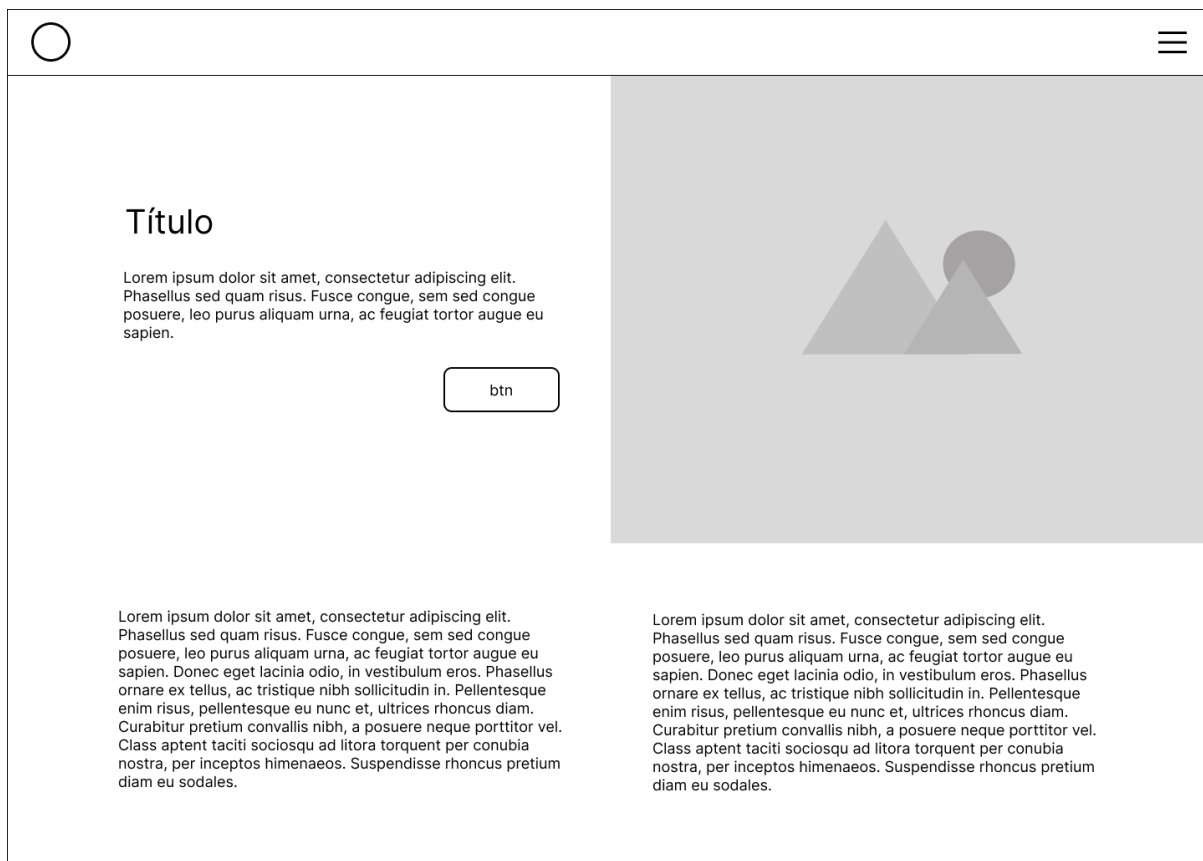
Título

Lorem ipsum dolor sit amet, consectetur adipiscing elit. Phasellus sed quam risus. Fusce congue, sem sed congue posuere, leo purus aliquam urna, ac feugiat tortor augue eu sapien.

btn

Lorem ipsum dolor sit amet, consectetur adipiscing elit. Phasellus sed quam risus. Fusce congue, sem sed congue posuere, leo purus aliquam urna, ac feugiat tortor augue eu sapien. Donec eget lacinia odio, in vestibulum eros. Phasellus ornare ex tellus, ac tristique nibh sollicitudin in. Pellentesque enim risus, pellentesque eu nunc et, ultrices rhoncus diam. Curabitur pretium convallis nibh, a posuere neque porttitor vel. Class aptent taciti sociosqu ad litora torquent per conubia nostra, per inceptos himenaeos. Suspendisse rhoncus pretium diam eu sodales.

Lorem ipsum dolor sit amet, consectetur adipiscing elit. Phasellus sed quam risus. Fusce congue, sem sed congue posuere, leo purus aliquam urna, ac feugiat tortor augue eu sapien. Donec eget lacinia odio, in vestibulum eros. Phasellus ornare ex tellus, ac tristique nibh sollicitudin in. Pellentesque enim risus, pellentesque eu nunc et, ultrices rhoncus diam. Curabitur pretium convallis nibh, a posuere neque porttitor vel. Class aptent taciti sociosqu ad litora torquent per conubia nostra, per inceptos himenaeos. Suspendisse rhoncus pretium diam eu sodales.